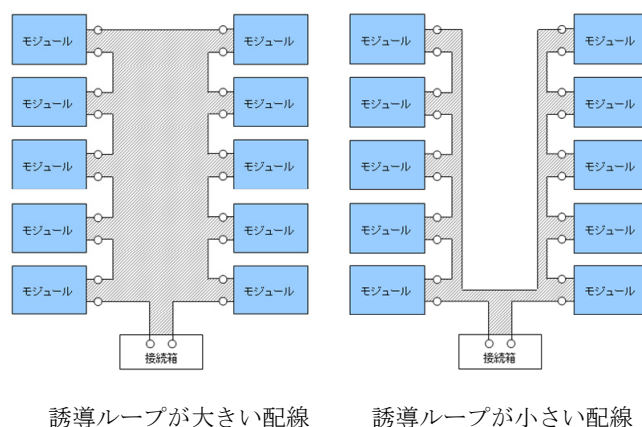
モジュール
モジュール
モジュール
モジュール
モジュール
モジュール
モジュール
モジュール
モジュール
モジュール
接続箱

誘導ループが大きい配線

モジュール
モジュール
モジュール
モジュール
モジュール
モジュール
モジュール
モジュール
モジュール
モジュール
接続箱

誘導ループが小さい配線